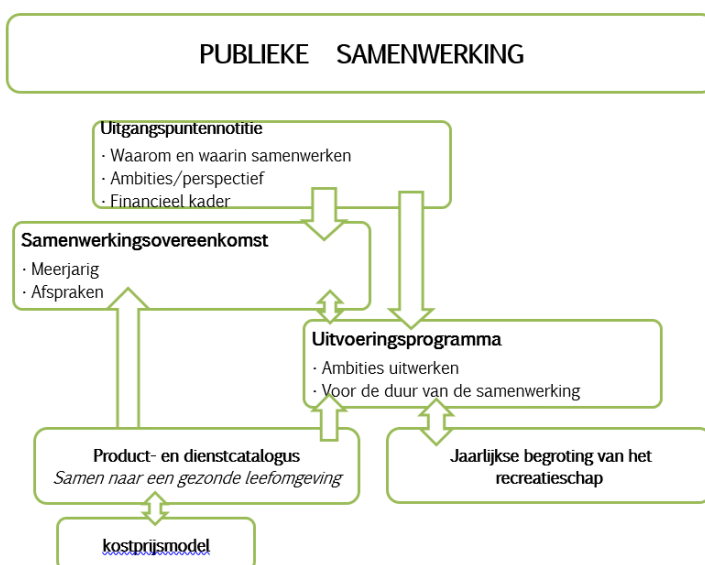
PUBLIEKE SAMENWERKING

Uitgangspuntennotitie
· Waarom en waarin samenwerken
· Ambities/perspectief
· Financieel kader

Samenwerkingsovereenkomst
· Meerjarig
· Afspraken

Uitvoeringsprogramma
· Ambities uitwerken
· Voor de duur van de samenwerking

Product- en dienstcatalogus
*Samen naar een gezonde leefomgeving*

Jaarlijkse begroting van het recreatieschap

kostprijsmodel